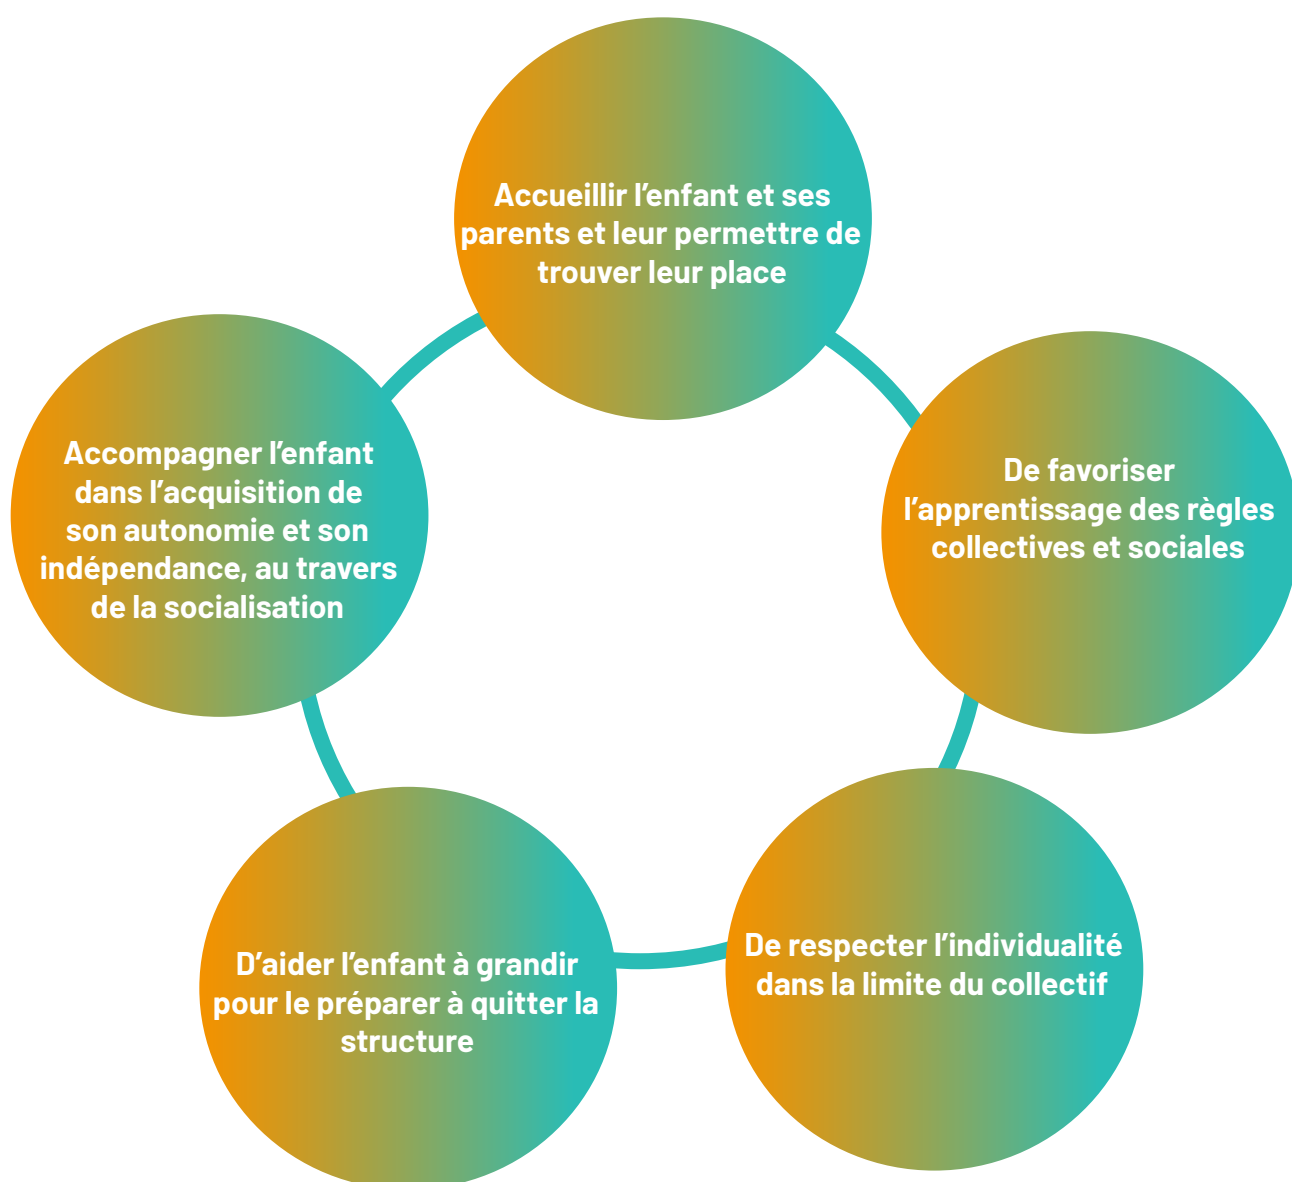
Accueillir l’enfant et ses parents et leur permettre de trouver leur place

De favoriser l’apprentissage des règles collectives et sociales

De respecter l’individualité dans la limite du collectif

D’aider l’enfant à grandir pour le préparer à quitter la structure

Accompagner l’enfant dans l’acquisition de son autonomie et son indépendance, au travers de la socialisation